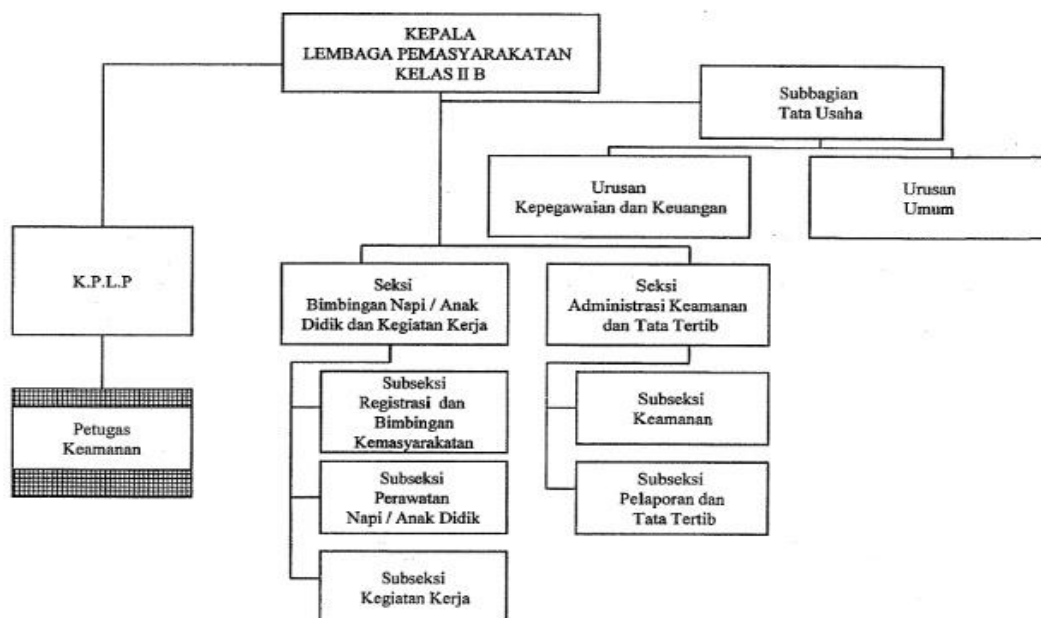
KEPALA
LEMBAGA PEMASYARAKATAN
KELAS II B

Subbagian
Tata Usaha

Urusan
Kepegawaian dan Keuangan

Urusan
Umum

K.P.L.P

Petugas
Keamanan

Seksi
Bimbingan Napi / Anak Didik dan Kegiatan Kerja

Subseksi
Registrasi dan Bimbingan Kemasyarakatan

Subseksi
Perawatan
Napi / Anak Didik

Subseksi
Kegiatan Kerja

Seksi
Administrasi Keamanan dan Tata Tertib

Subseksi
Keamanan

Subseksi
Pelaporan dan
Tata Tertib